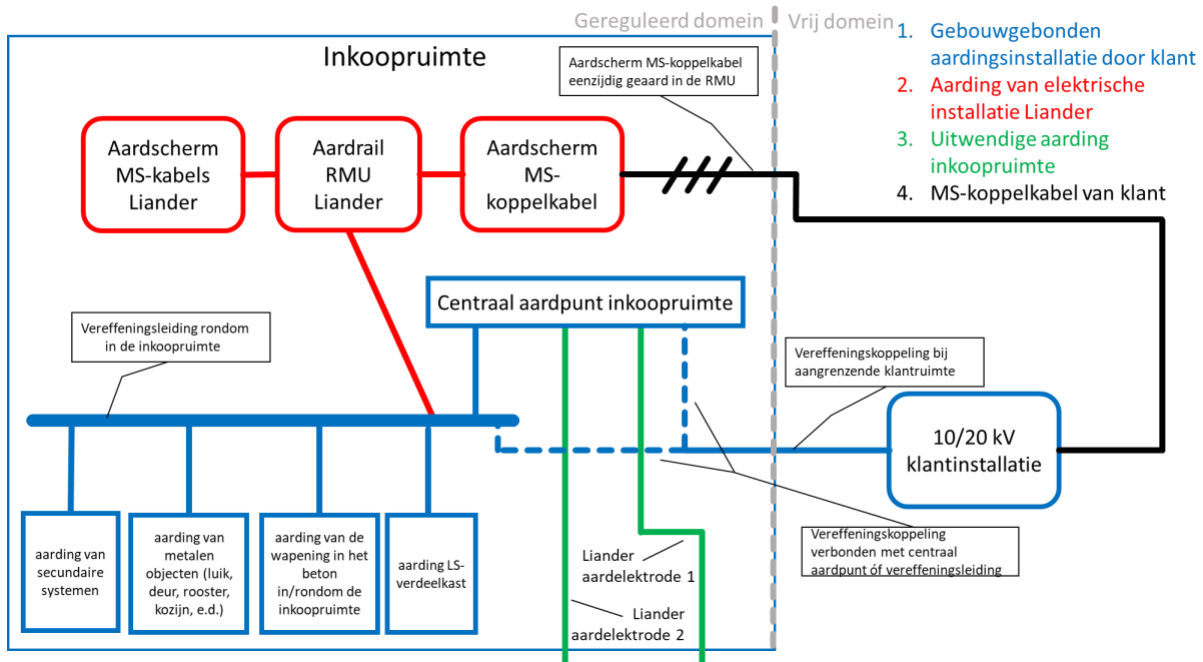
Gereguleerd domein
Vrij domein

1. Gebouwgebonden aardingsinstallatie door klant
2. Aarding van elektrische installatie Liander
3. Uitwendige aarding inkoopruimte
4. MS-koppelkabel van klant

Inkoopruimte

Aardscherm MS-koppelkabel eenzijdig geaard in de RMU

Aardscherm MS-kabels Liander

Aardrail RMU Liander

Aardscherm MS-koppelkabel

Centraal aardpunt inkoopruimte

Vereffeningsleiding rondom in de inkoopruimte

Vereffeningskoppeling bij aangrenzende klantruimte

10/20 kV klantinstallatie

Vereffeningskoppeling verbonden met centraal aardpunt óf vereffeningsleiding

aarding van secundaire systemen

aarding van metalen objecten (luik, deur, rooster, kozijn, e.d.)

aarding van de wapening in het beton in/rondom de inkoopruimte

aarding LS-verdeelkast

Liander aardelektrode 1

Liander aardelektrode 2